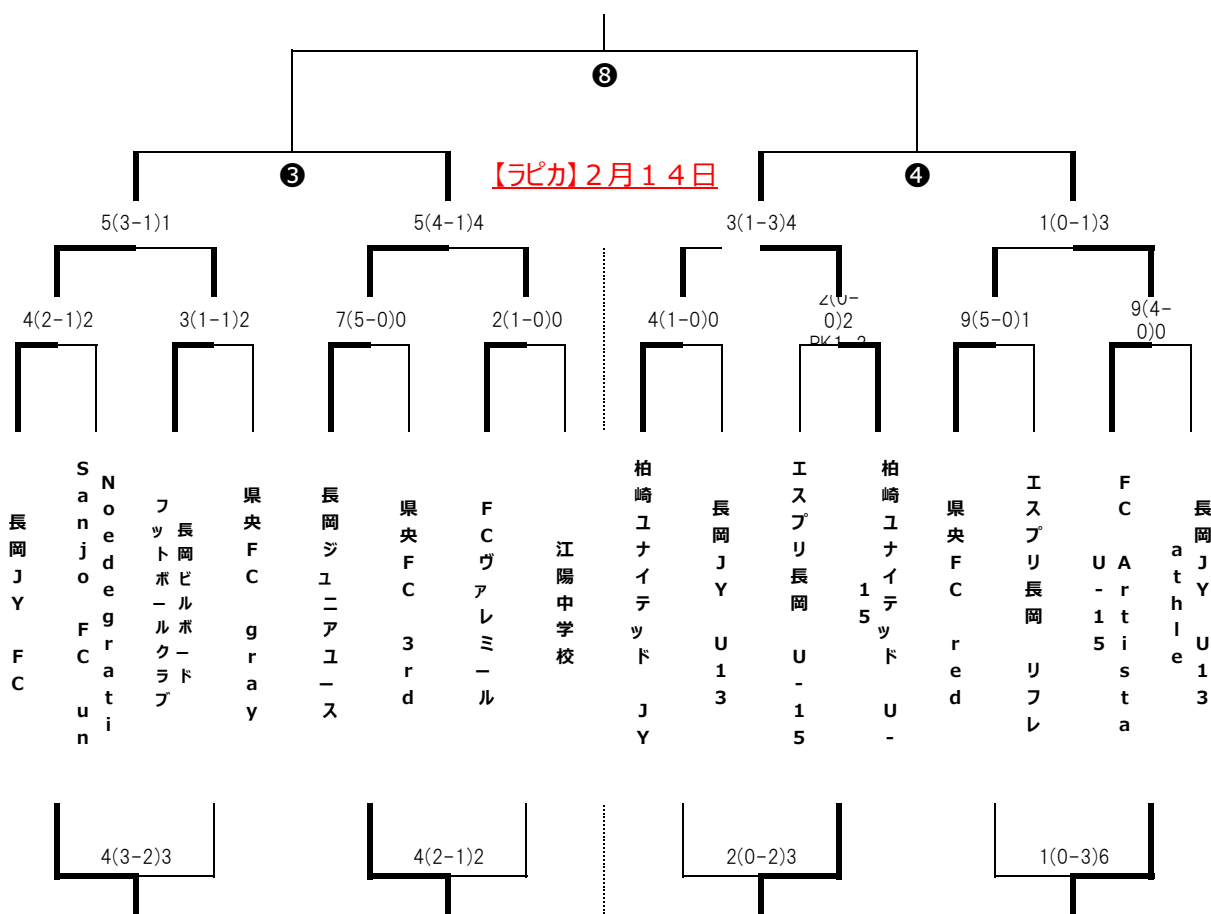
❽

❸

【ラピカ】２月１４日

❹

5(3-1)1

5(4-1)4

3(1-3)4

1(0-1)3

4(2-1)2

3(1-1)2

7(5-0)0

2(1-0)0

4(1-0)0

2(0-0)2 PK1-2

9(5-0)1

9(4-0)0

長岡JY FC

Sanjo FC un

Noedegrati

フットボールクラブ

長岡ビルボード

県央FC gray

長岡ジュニアユース

県央FC 3rd

FCヴァレミール

江陽中学校

柏崎ユナイテッド JY

長岡JY U13

エスプリ長岡 U-15

柏崎ユナイテッド U-15

県央FC red

エスプリ長岡 リフレ

FC Artista U-15

athle

長岡JY U13

4(3-2)3

4(2-1)2

2(0-2)3

1(0-3)6